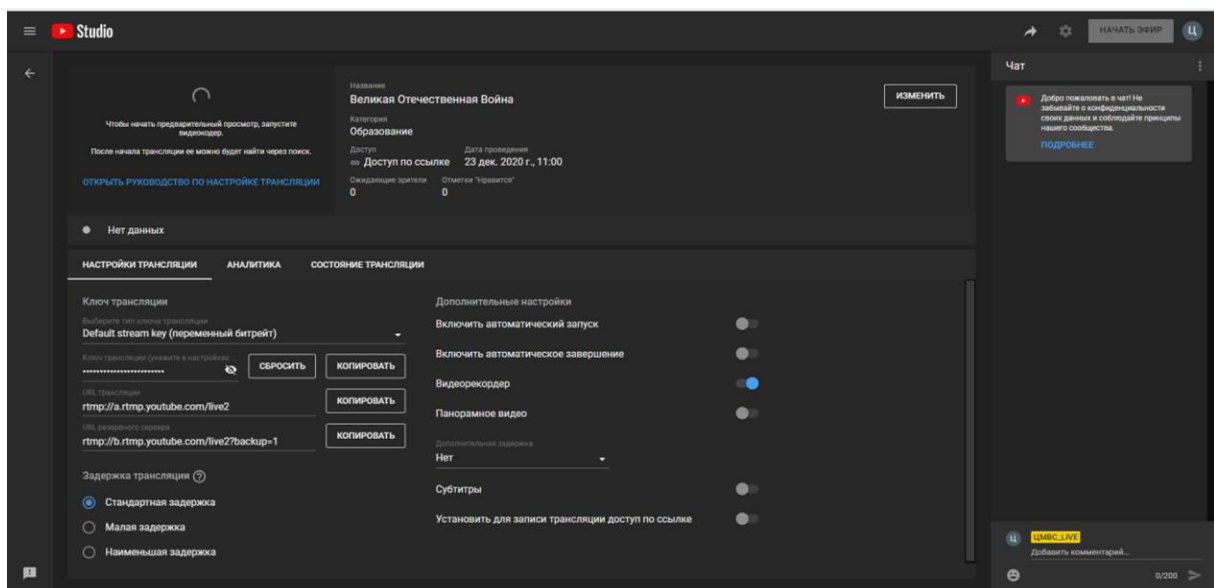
Studio

НАЧАТЬ ЭФИР

Ц

Чтобы начать предварительный просмотр, запустите видеокодер.

После начала трансляции ее можно будет найти через поиск.

ОТКРЫТЬ РУКОВОДСТВО ПО НАСТРОЙКЕ ТРАНСЛЯЦИИ

Название
Великая Отечественная Война

Категория
Образование

Доступ
Доступ по ссылке

Дата проведения
23 дек. 2020 г., 11:00

Ожидающие зрители
0

Отметки "Нравится"
0

ИЗМЕНИТЬ

Нет данных

НАСТРОЙКИ ТРАНСЛЯЦИИ

АНАЛИТИКА

СОСТОЯНИЕ ТРАНСЛЯЦИИ

Ключ трансляции

Выберите тип ключа трансляции
Default stream key (переменный битрейт)

Ключ трансляции (укажите в настройках ...
••••••••••••••••••••••••

СБРОСИТЬ

КОПИРОВАТЬ

URL трансляции
rtmp://a.rtmp.youtube.com/live2

КОПИРОВАТЬ

URL резервного сервера
rtmp://b.rtmp.youtube.com/live2?backup=1

КОПИРОВАТЬ

Задержка трансляции

Стандартная задержка

Малая задержка

Наименьшая задержка

Дополнительные настройки

Включить автоматический запуск

Включить автоматическое завершение

Видеорекордер

Панорамное видео

Дополнительная задержка
Нет

Субтитры

Установить для записи трансляции доступ по ссылке

Чат

Добро пожаловать в чат! Не забывайте о конфиденциальности своих данных и соблюдайте принципы нашего сообщества.

ПОДРОБНЕЕ

Ц

ЦМВС_LIVE

Добавить комментарий...

0/200